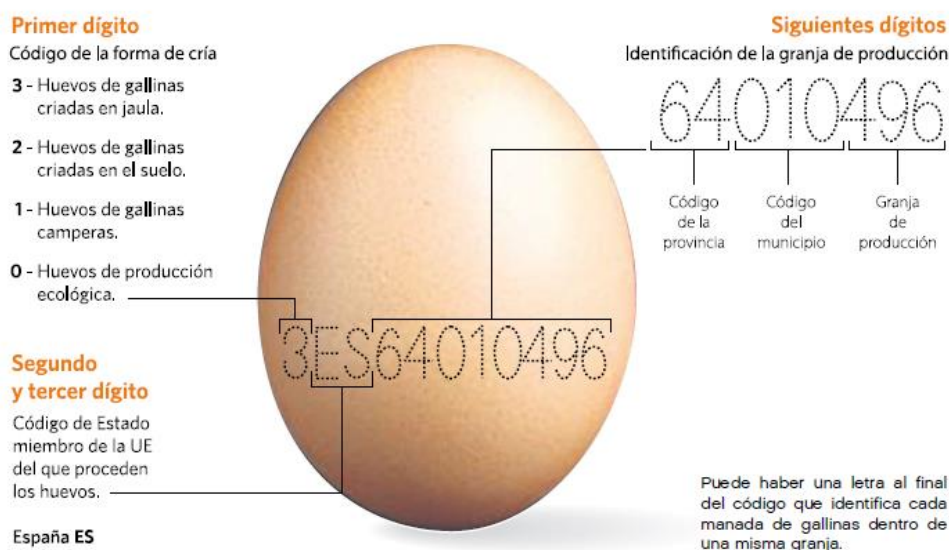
Primer dígito
Código de la forma de cría

3 - Huevos de gallinas criadas en jaula.

2 - Huevos de gallinas criadas en el suelo.

1 - Huevos de gallinas camperas.

0 - Huevos de producción ecológica.

Segundo y tercer dígito
Código de Estado miembro de la UE del que proceden los huevos.

España ES

Siguientes dígitos
Identificación de la granja de producción

64010496

Código de la provincia

Código del municipio

Granja de producción

3ES64010496

Puede haber una letra al final del código que identifica cada manada de gallinas dentro de una misma granja.